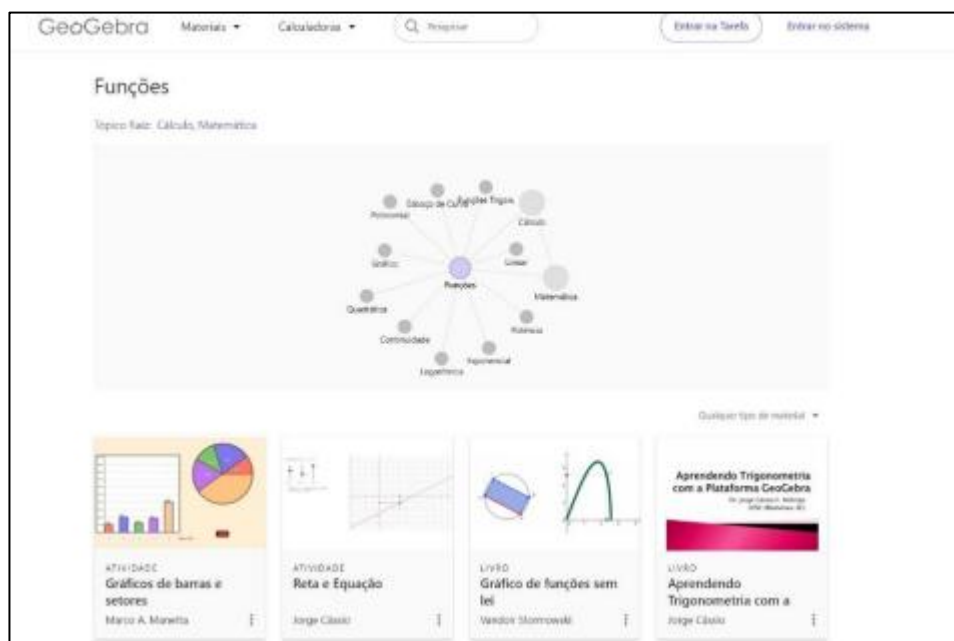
GeoGebra Materiais ▾ Calculadoras ▾ Pesquisar Entrar na Tarefa Entrar no sistema

Funções

Tópico Raiz: Cálculo, Matemática

Polinomial Esboço de Curvas Funções Trigon. Cálculo Gráfico Linear Funções Matemática Quadrática Potência Continuidade Exponencial Logaritmo

Qualquer tipo de material ▾

ATIVIDADE
Gráficos de barras e setores
Marco A. Manetta

ATIVIDADE
Reta e Equação
Jorge Cássio

LIVRO
Gráfico de funções sem lei
Vandor Slomowski

Aprendendo Trigonometria com a Plataforma GeoGebra
LIVRO
Aprendendo Trigonometria com a
Jorge Cássio